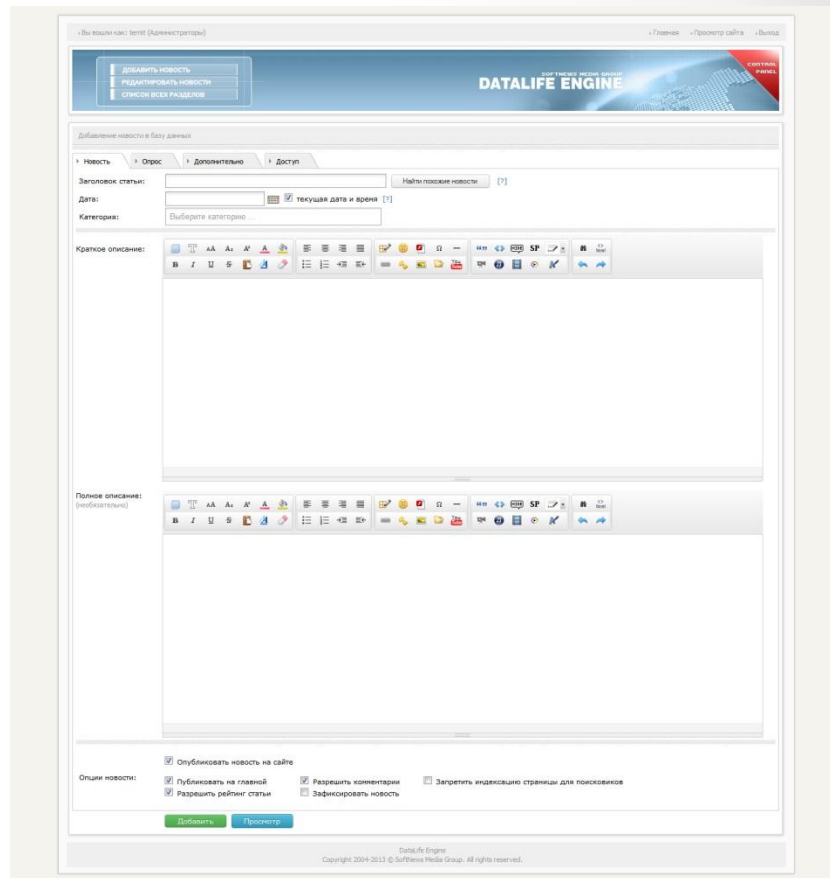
› Вы вошли как: termit (Администраторы)

› Главная › Просмотр сайта › Выход

ДОБАВИТЬ НОВОСТЬ
РЕДАКТИРОВАТЬ НОВОСТИ
СПИСОК ВСЕХ РАЗДЕЛОВ

SOFTNEWS MEDIA GROUP
DATALIFE ENGINE

CONTROL PANEL

Добавление новости в базу данных

› Новость › Опрос › Дополнительно › Доступ

Заголовок статьи: Найти похожие новости [?]

Дата: текущая дата и время [?]

Категория: Выберите категорию ...

Краткое описание:

Полное описание:
(необязательно)

Опубликовать новость на сайте

Опции новости: Публиковать на главной Разрешить комментарии Запретить индексацию страницы для поисковиков
Разрешить рейтинг статьи Зафиксировать новость

Добавить Просмотр

DataLife Engine
Copyright 2004-2013 © SoftNews Media Group. All rights reserved.